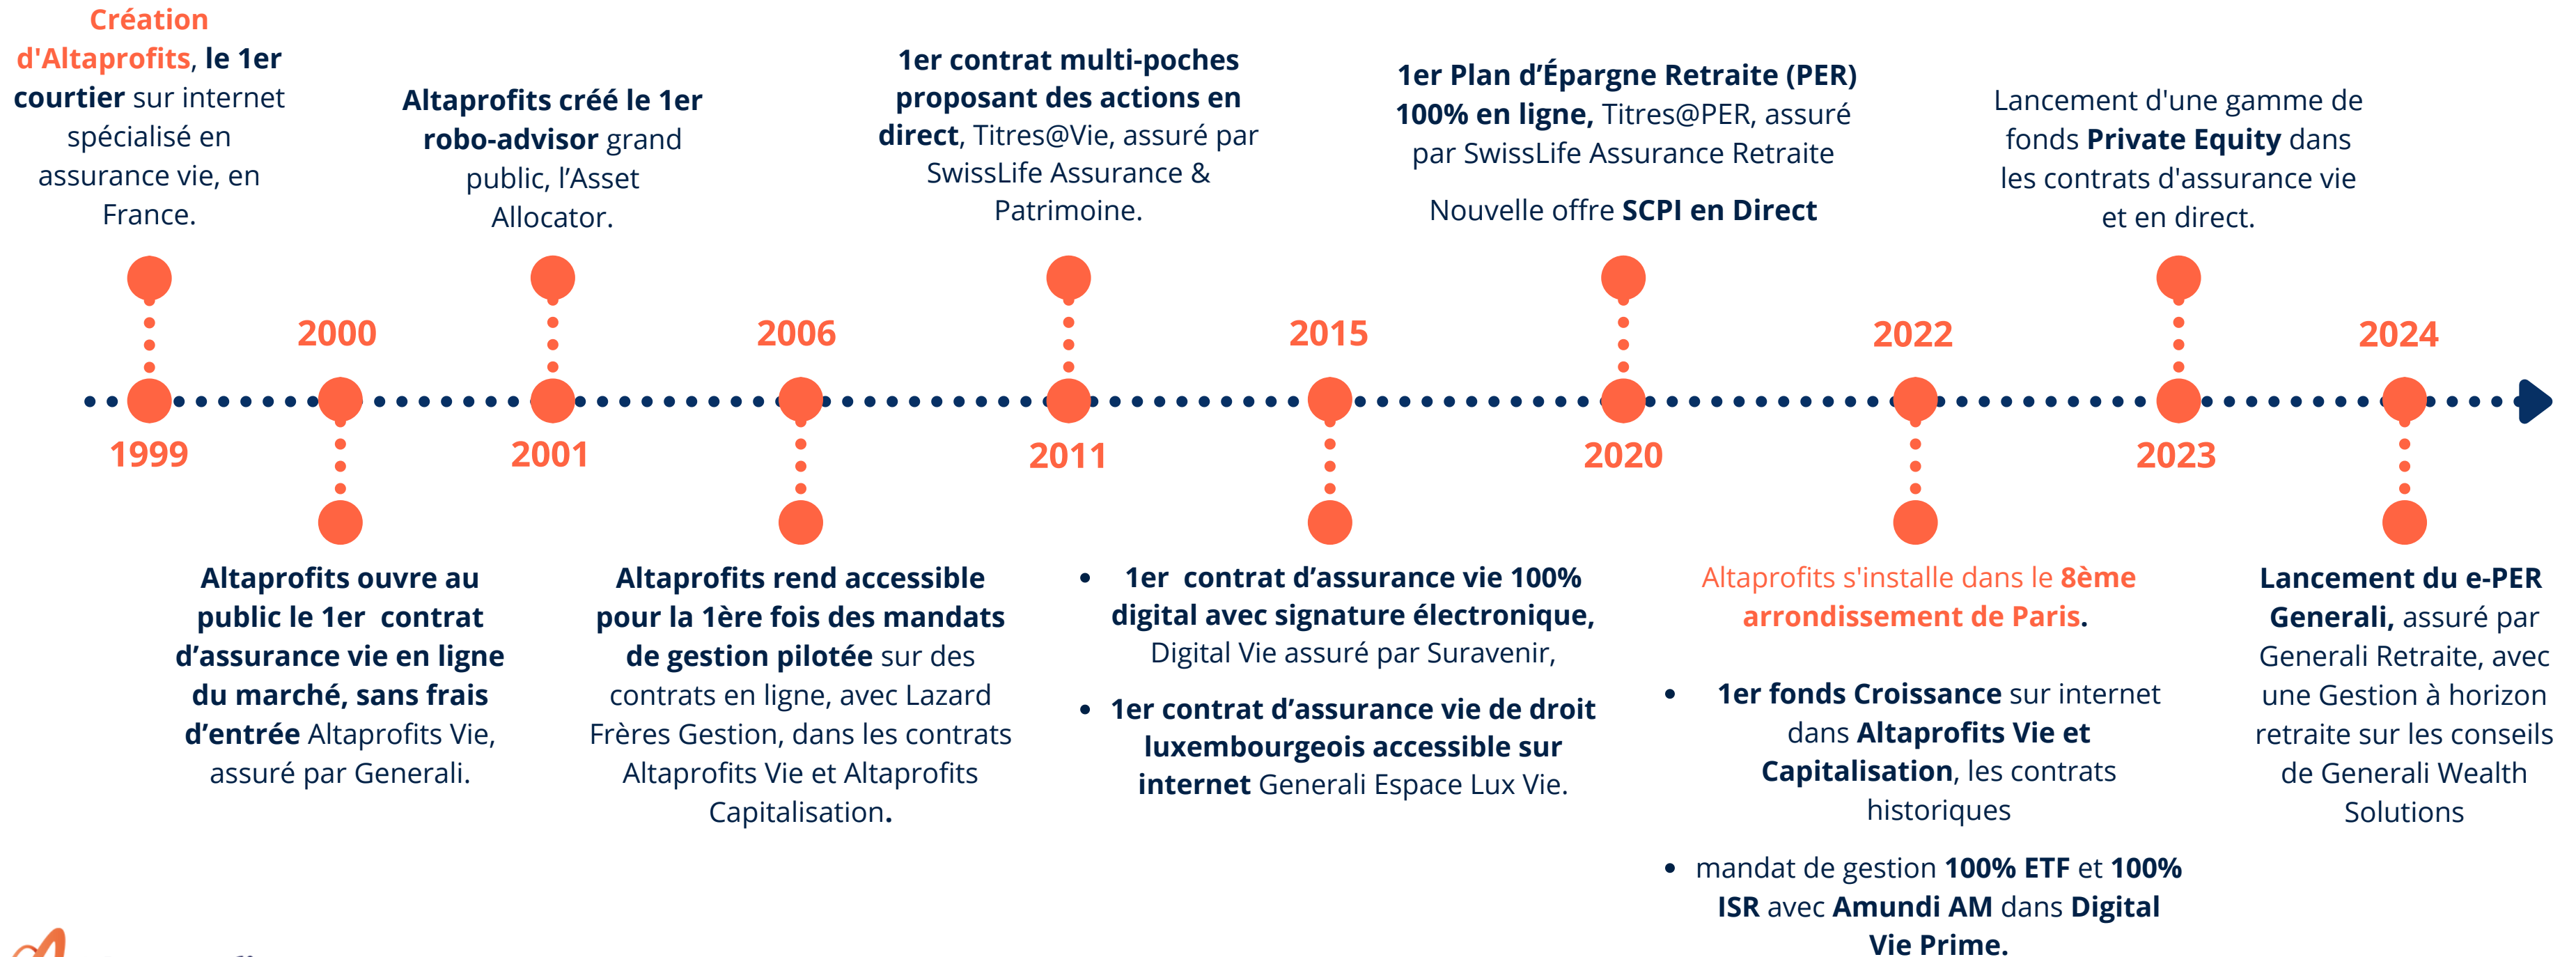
Création d'Altaprofits, le 1er courtier sur internet spécialisé en assurance vie, en France.

Altaprofits créé le 1er robo-advisor grand public, l'Asset Allocator.

1er contrat multi-poches proposant des actions en direct, Titres@Vie, assuré par SwissLife Assurance & Patrimoine.

1er Plan d'Épargne Retraite (PER) 100% en ligne, Titres@PER, assuré par SwissLife Assurance Retraite

Nouvelle offre SCPI en Direct

Lancement d'une gamme de fonds Private Equity dans les contrats d'assurance vie et en direct.

2000

2006

2015

2022

2024

1999

2001

2011

2020

2023

Altaprofits ouvre au public le 1er contrat d'assurance vie en ligne du marché, sans frais d'entrée Altaprofits Vie, assuré par Generali.

Altaprofits rend accessible pour la 1ère fois des mandats de gestion pilotée sur des contrats en ligne, avec Lazard Frères Gestion, dans les contrats Altaprofits Vie et Altaprofits Capitalisation.

- 1er contrat d'assurance vie 100% digital avec signature électronique, Digital Vie assuré par Suravenir,
- 1er contrat d'assurance vie de droit luxembourgeois accessible sur internet Generali Espace Lux Vie.

Altaprofits s'installe dans le 8ème arrondissement de Paris.

- 1er fonds Croissance sur internet dans Altaprofits Vie et Capitalisation, les contrats historiques
- mandat de gestion 100% ETF et 100% ISR avec Amundi AM dans Digital Vie Prime.

Lancement du e-PER Generali, assuré par Generali Retraite, avec une Gestion à horizon retraite sur les conseils de Generali Wealth Solutions